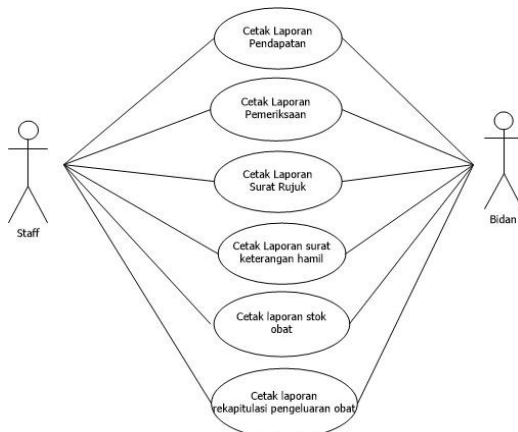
Cetak Laporan Pendapatan

Cetak Laporan Pemeriksaan

Cetak Laporan Surat Rujuk

Cetak Laporan surat keterangan hamil

Cetak laporan stok obat

Cetak laporan rekapitulasi pengeluaran obat

Staff

Bidan